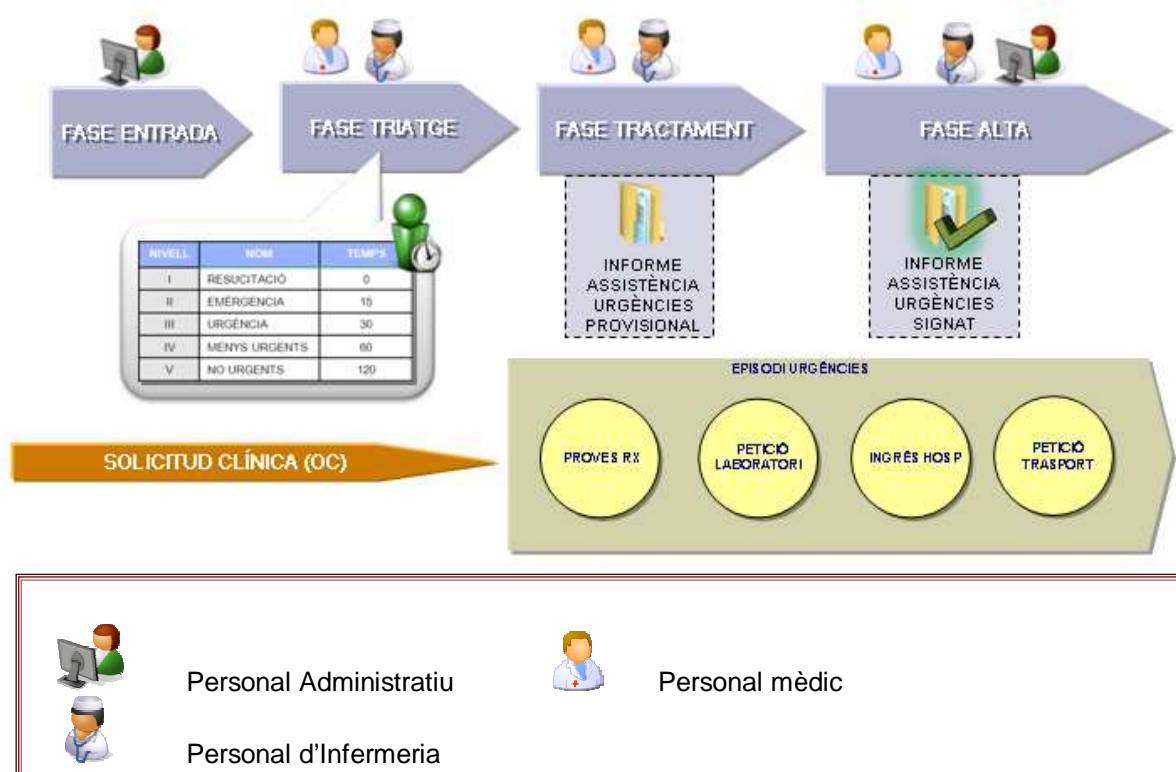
FASE ENTRADA

FASE TRIATGE

FASE TRACTAMENT

FASE ALTA

| NIVELL | NOM | TEMPS |
|---|---|---|
| I | RESUCITACIÓ | 0 |
| II | EMERGÈNCIA | 15 |
| III | URGÈNCIA | 30 |
| IV | MENYS URGENTS | 60 |
| V | NO URGENTS | 120 |

INFORME ASSISTÈNCIA URGÈNCIES PROVISIONAL

INFORME ASSISTÈNCIA URGÈNCIES SIGNAT

EPISODI URGÈNCIES

SOLICITUD CLÍNICA (OC)

PROVES RX

PETICIÓ LABORATORI

INGRÉS HOSP

PETICIÓ TRASPORT

Personal Administratiu

Personal mèdic

Personal d'Infermeria